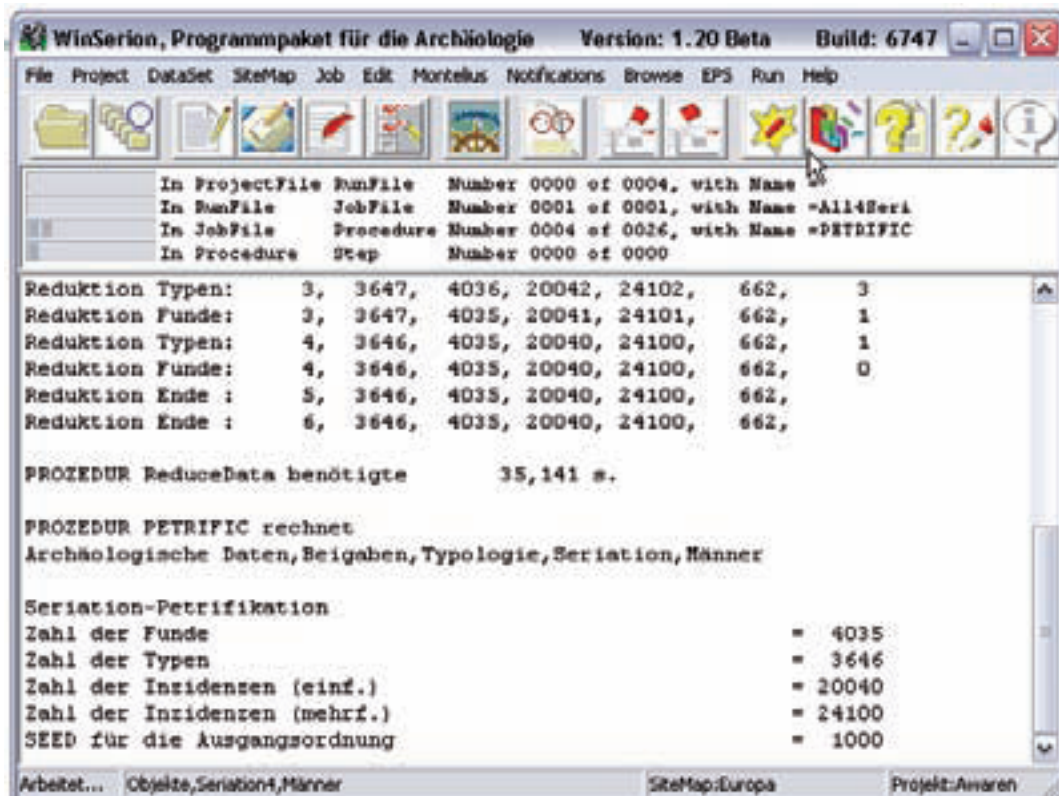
WinSerion, Programmpaket für die Archäologie Version: 1.20 Beta Build: 6747

File Project DataSet SiteMap Job Edit Montelius Notifications Browse EPS Run Help

In ProjectFile RunFile Number 0000 of 0004, with Name =
In RunFile JobFile Number 0001 of 0001, with Name =All4Seri
In JobFile Procedure Number 0004 of 0026, with Name =PETRIFIC
In Procedure Step Number 0000 of 0000

| | | | | | | |
|---|---|---|---|---|---|---|
| Reduktion Typen: | 3, | 3647, | 4036, | 20042, | 24102, | 662, | 3 |
| Reduktion Funde: | 3, | 3647, | 4035, | 20041, | 24101, | 662, | 1 |
| Reduktion Typen: | 4, | 3646, | 4035, | 20040, | 24100, | 662, | 1 |
| Reduktion Funde: | 4, | 3646, | 4035, | 20040, | 24100, | 662, | 0 |
| Reduktion Ende : | 5, | 3646, | 4035, | 20040, | 24100, | 662, | |
| Reduktion Ende : | 6, | 3646, | 4035, | 20040, | 24100, | 662, | |

PROZEDUR ReduceData benötigte 35,141 s.

PROZEDUR PETRIFIC rechnet
Archäologische Daten,Beigaben,Typologie,Seriation,Männer

Seriation-Petrifikation
Zahl der Funde = 4035
Zahl der Typen = 3646
Zahl der Inzidenzen (einf.) = 20040
Zahl der Inzidenzen (mehrf.) = 24100
SEED für die Ausgangsordnung = 1000

Arbeitet... Objekte,Seriation4,Männer SiteMap:Europa Projekt:Awaren